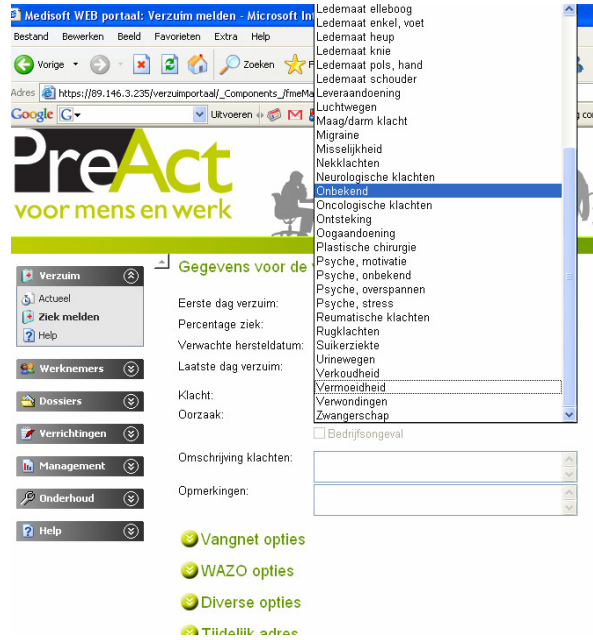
Medisoft WEB portaal: Verzuim melden - Microsoft In

Bestand Bewerken Beeld Favorieten Extra Help

Vorige Zoeken F

Adres https://89.146.3.235/verzuimportaal/_Components_/fmeMa

Google G Uitvoeren M

PreAct
voor mens en werk

Verzuim
Actueel
Ziek melden
Help

Werknemers
Dossiers
Verrichtingen
Management
Onderhoud
Help

Gegevens voor de

Eerste dag verzuim:
Percentage ziek:
Verwachte hersteldatum:
Laatste dag verzuim:

Klacht:
Oorzaak:

Ledemaat elleboog
Ledemaat enkel, voet
Ledemaat heup
Ledemaat knie
Ledemaat pols, hand
Ledemaat schouder
Leveraandoening
Luchtwegen
Maag/darm klacht
Migraine
Misselijkheid
Nekklachten
Neurologische klachten
Onbekend
Oncologische klachten
Ontsteking
Oogaandoening
Plastische chirurgie
Psyche, motivatie
Psyche, onbekend
Psyche, overspannen
Psyche, stress
Reumatische klachten
Rugklachten
Suikerziekte
Urinewegen
Verkoudheid
Vermoeidheid
Verwondingen
Zwangerschap

Bedrijfsongeval

Omschrijving klachten:

Opmerkingen:

Vangnet opties
WAZO opties
Diverse opties
Tijdelijk adres